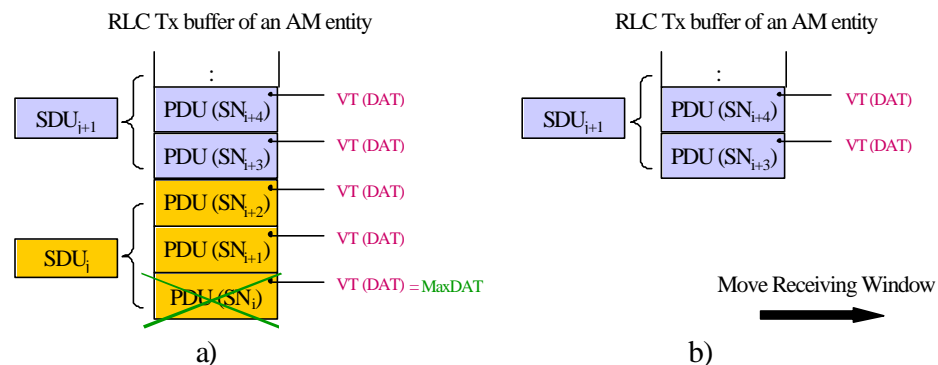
RLC Tx buffer of an AM entity

:

$SDU_{i+1}$

PDU ($SN_{i+4}$)

VT (DAT)

PDU ($SN_{i+3}$)

VT (DAT)

PDU ($SN_{i+2}$)

VT (DAT)

$SDU_i$

PDU ($SN_{i+1}$)

VT (DAT)

PDU ($SN_i$)

VT (DAT) = MaxDAT

a)

RLC Tx buffer of an AM entity

:

$SDU_{i+1}$

PDU ($SN_{i+4}$)

VT (DAT)

PDU ($SN_{i+3}$)

VT (DAT)

Move Receiving Window

b)